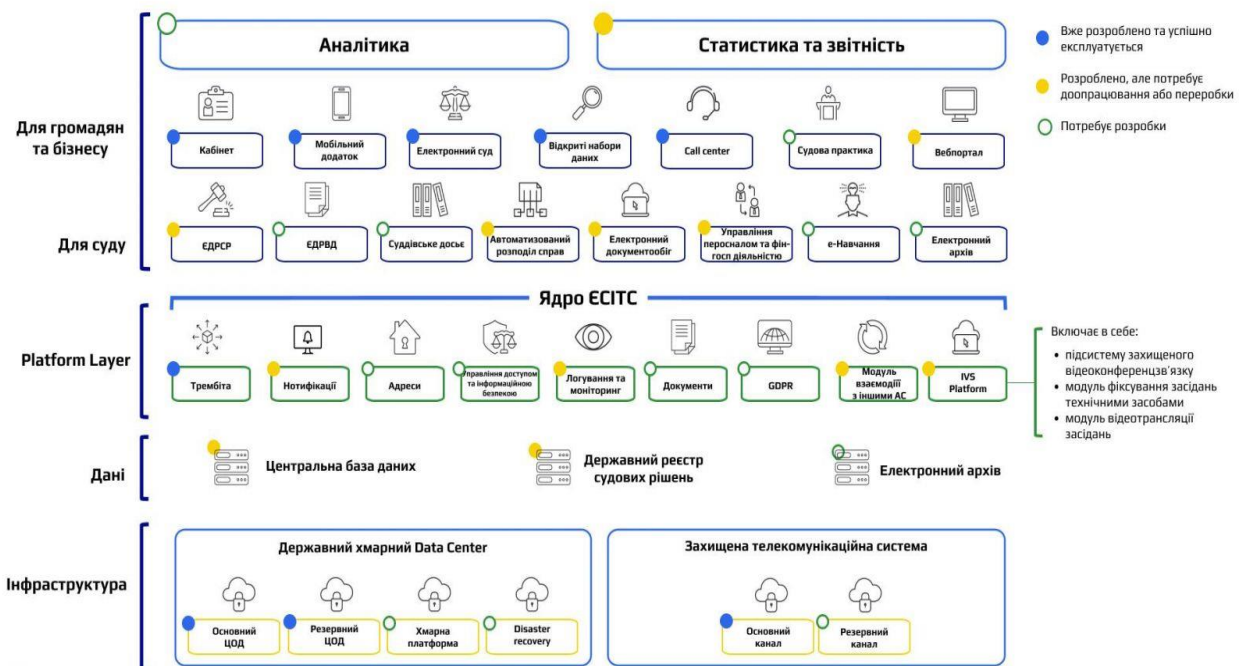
Аналітика

Статистика та звітність

Вже розроблено та успішно експлуатується

Розроблено, але потребує доопрацювання або переробки

Потребує розробки

Для громадян та бізнесу

Кабінет

Мобільний додаток

Електронний суд

Відкриті набори даних

Call center

Судова практика

Вебпортал

Для суду

ЄДРСР

ЄДРВД

Суддівське досьє

Автоматизований розподіл справ

Електронний документообіг

Управління персоналом та фін-госп діяльністю

е-Навчання

Електронний архів

Ядро ЄСІТС

Platform Layer

Трембіта

Нотифікації

Адреси

Управління доступом та інформаційною безпекою

Логування та моніторинг

Документи

GDPR

Модуль взаємодії з іншими АС

IVS Platform

Включає в себе:
• підсистему захищеного відеоконференцзв'язку
• модуль фіксування засідань технічними засобами
• модуль відеотрансляції засідань

Дані

Центральна база даних

Державний реєстр судових рішень

Електронний архів

Інфраструктура

Державний хмарний Data Center

Основний ЦОД

Резервний ЦОД

Хмарна платформа

Disaster recovery

Захищена телекомунікаційна система

Основний канал

Резервний канал